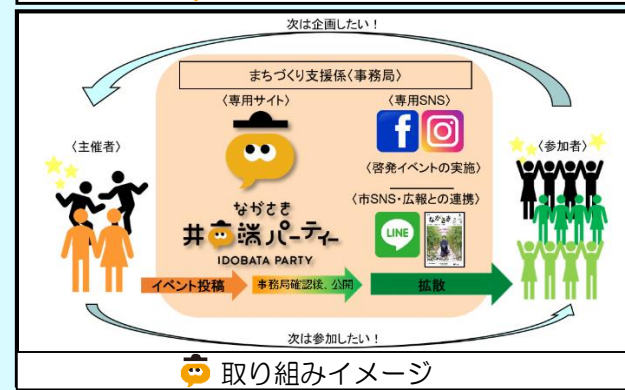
次は企画したい！

まちづくり支援係〈事務局〉

〈専用サイト〉

〈専用SNS〉

〈主催者〉

〈参加者〉

〈啓発イベントの実施〉

〈市SNS・広報との連携〉

ながさき
井戸端パーティー
IDOBATA PARTY

LINE

ながさき

イベント投稿

事務局確認後、公開

拡散

次は参加したい！

取り組みイメージ